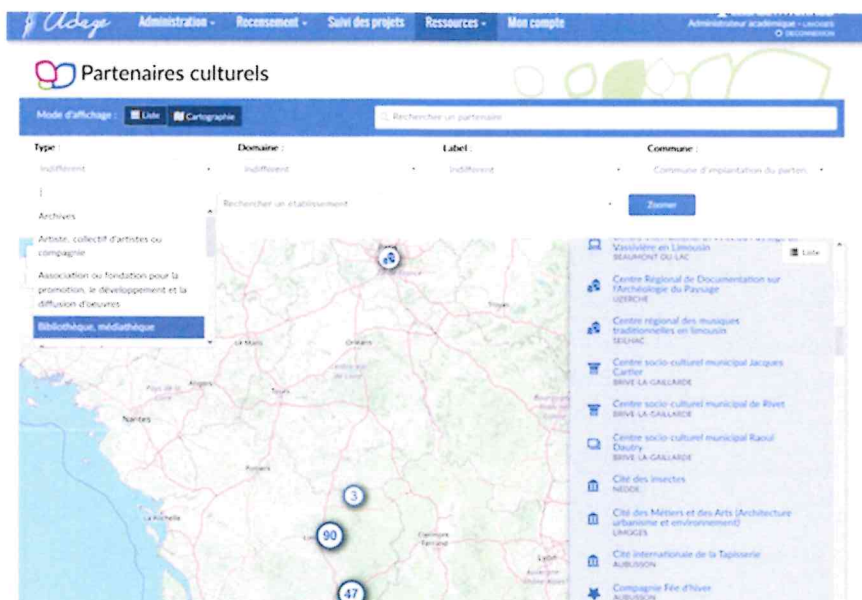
Adage Administration - Recensement - Suivi des projets Ressources - Mon compte

Administrateur académique - LIMOGES
DÉCONNEXION

Partenaires culturels

Mode d'affichage : Liste Cartographie

Rechercher un partenaire

Type : Domaine : Label : Commune :

Indifférent Indifférent Indifférent Commune d'implantation du partenaire

Rechercher un établissement

Zoomer

Archives

Artiste, collectif d'artistes ou compagnie

Association ou fondation pour la promotion, le développement et la diffusion d'oeuvres

Bibliothèque, médiathèque

Liste

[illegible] Vassivière en Limousin
BEAUMONT DU LAC

Centre Régional de Documentation sur l'Archéologie du Paysage
UZERCHE

Centre régional des musiques traditionnelles en limousin
SEILHAC

Centre socio-culturel municipal Jacques Cartier
BRIVE-LA-GAILLARDE

Centre socio-culturel municipal de Rivet
BRIVE-LA-GAILLARDE

Centre socio-culturel municipal Raoul Dautry
BRIVE-LA-GAILLARDE

Cité des insectes
NEDDE

Cité des Métiers et des Arts (Architecture urbanisme et environnement)
LIMOGES

Cité internationale de la Tapisserie
AUBUSSON

Compagnie Fée d'hiver
AUBUSSON

Le Mans Orléans Troyes Angers Tours Nantes Poitiers La Rochelle Lyon

3

90

47